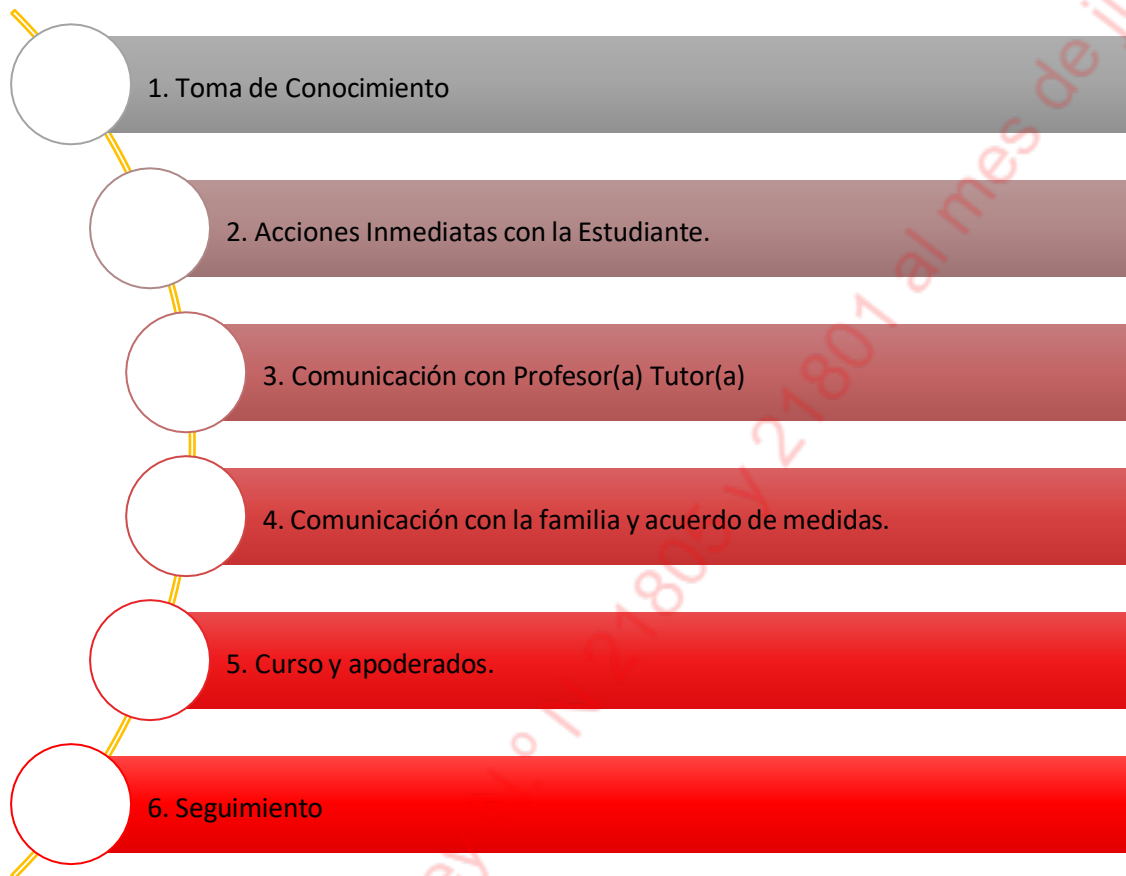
1. Toma de Conocimiento

2. Acciones Inmediatas con la Estudiante.

3. Comunicación con Profesor(a) Tutor(a)

4. Comunicación con la familia y acuerdo de medidas.

5. Curso y apoderados.

6. Seguimiento

ey N° 21809 y 21801 al mes de ju